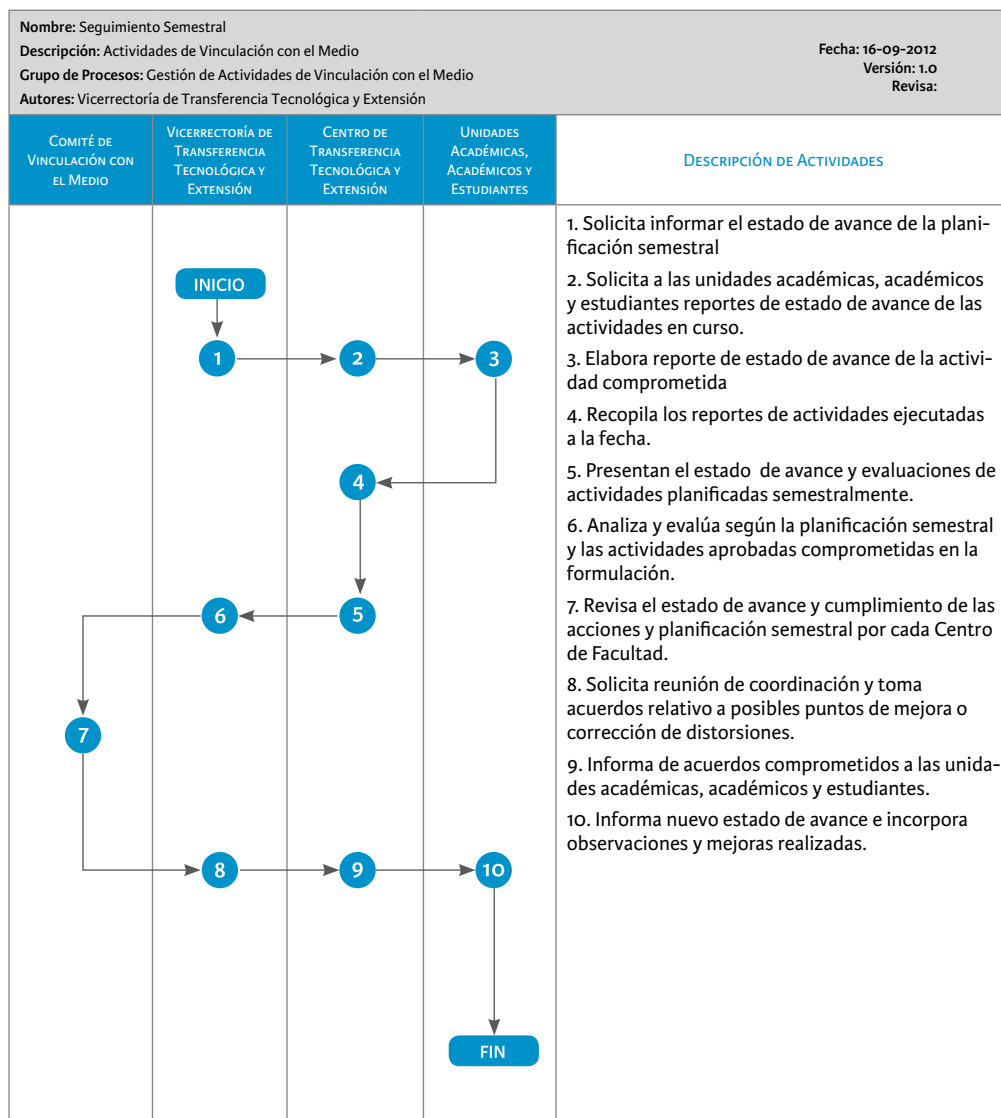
**Nombre:** Seguimiento Semestral
**Descripción:** Actividades de Vinculación con el Medio
**Grupo de Procesos:** Gestión de Actividades de Vinculación con el Medio
**Autores:** Vicerrectoría de Transferencia Tecnológica y Extensión

**Fecha:** 16-09-2012
**Versión:** 1.0
**Revisa:**

| Comité de Vinculación con el Medio | Vicerrectoría de Transferencia Tecnológica y Extensión | Centro de Transferencia Tecnológica y Extensión | Unidades Académicas, Académicos y Estudiantes | Descripción de Actividades |
|---|---|---|---|---|

INICIO

1

2

3

4

5

6

7

8

9

10

FIN

1. Solicita informar el estado de avance de la planificación semestral

2. Solicita a las unidades académicas, académicos y estudiantes reportes de estado de avance de las actividades en curso.

3. Elabora reporte de estado de avance de la actividad comprometida

4. Recopila los reportes de actividades ejecutadas a la fecha.

5. Presentan el estado de avance y evaluaciones de actividades planificadas semestralmente.

6. Analiza y evalúa según la planificación semestral y las actividades aprobadas comprometidas en la formulación.

7. Revisa el estado de avance y cumplimiento de las acciones y planificación semestral por cada Centro de Facultad.

8. Solicita reunión de coordinación y toma acuerdos relativo a posibles puntos de mejora o corrección de distorsiones.

9. Informa de acuerdos comprometidos a las unidades académicas, académicos y estudiantes.

10. Informa nuevo estado de avance e incorpora observaciones y mejoras realizadas.